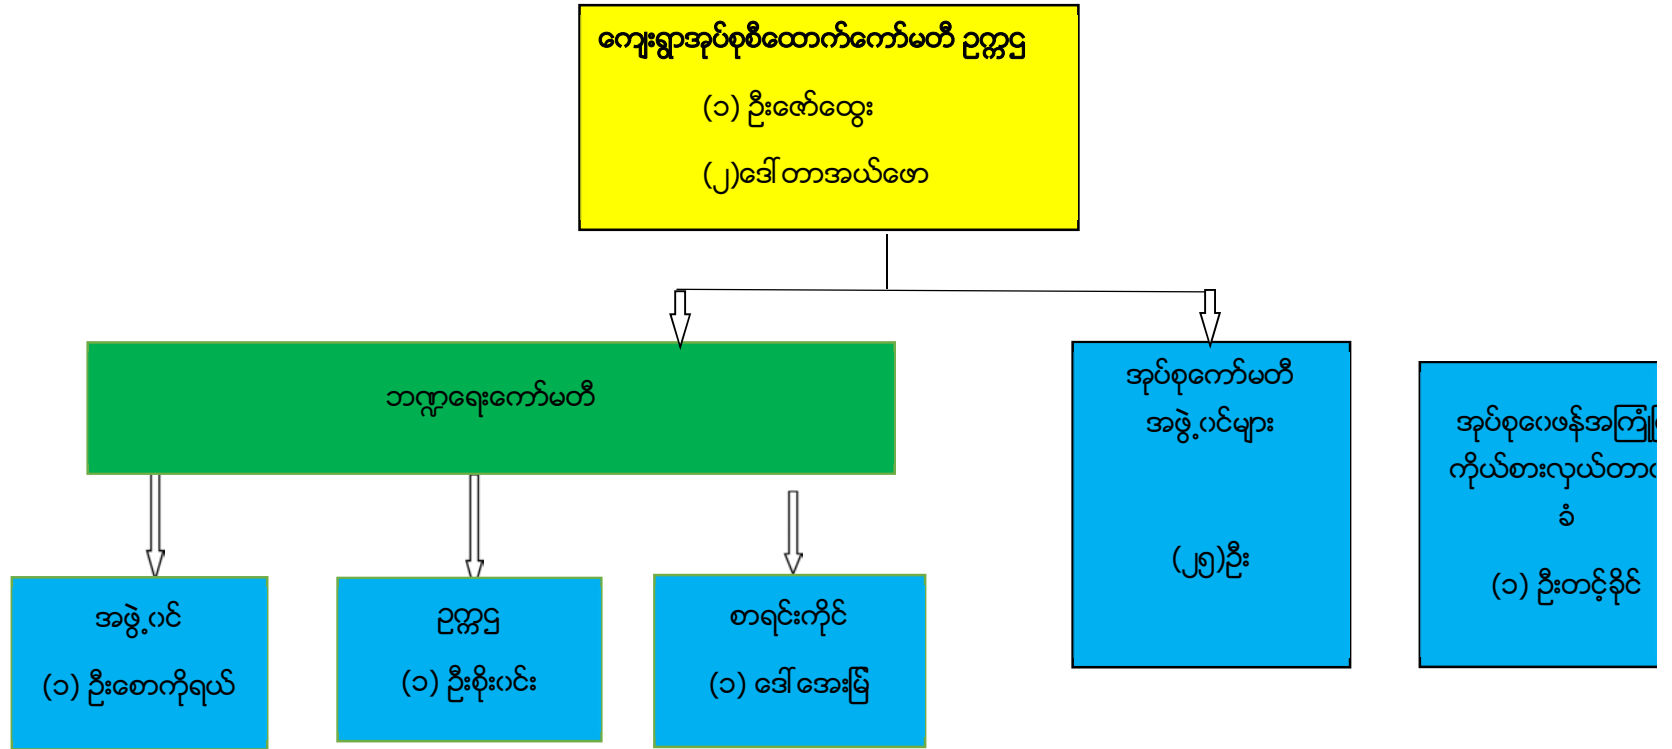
ကျေးရွာအုပ်စုစီထောက်ကော်မတီ ဥက္ကဌ

(၁) ဦးဇော်ထွေး

(၂)ဒေါ်တာအယ်ဖော

ဘဏ္ဍာရေးကော်မတီ

အုပ်စုကော်မတီ အဖွဲ့ဝင်များ

(၂၅)ဦး

အုပ်စုဂေဖန်အကြံ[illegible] ကိုယ်စားလှယ်တာ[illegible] ခံ

(၁) ဦးတင့်ခိုင်

အဖွဲ့ဝင်

(၁) ဦးစောကိုရယ်

ဥက္ကဌ

(၁) ဦးစိုးဝင်း

စာရင်းကိုင်

(၁) ဒေါ်အေးမြ